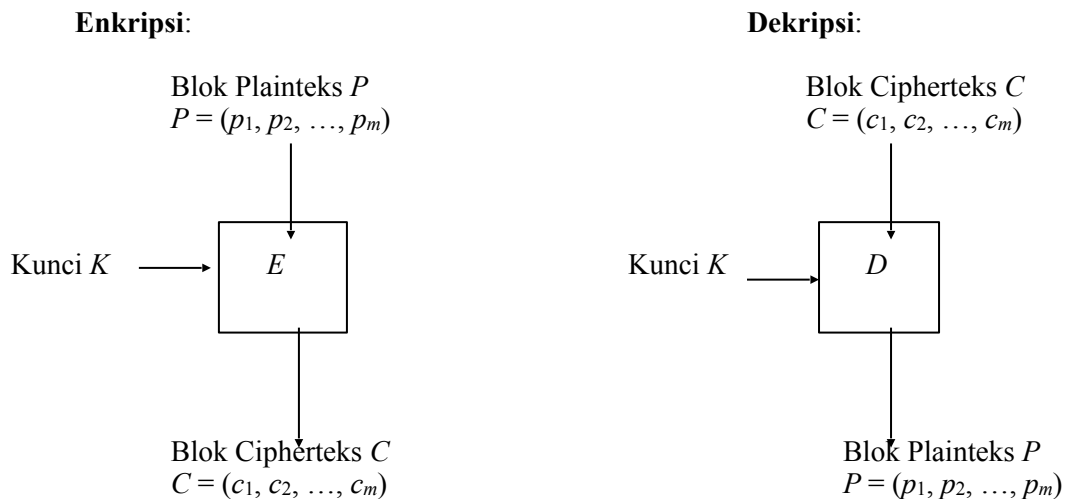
**Enkripsi**:

Blok Plainteks $P$
$P = (p_1, p_2, \ldots, p_m)$

Kunci $K$

$E$

Blok Cipherteks $C$
$C = (c_1, c_2, \ldots, c_m)$

**Dekripsi**:

Blok Cipherteks $C$
$C = (c_1, c_2, \ldots, c_m)$

Kunci $K$

$D$

Blok Plainteks $P$
$P = (p_1, p_2, \ldots, p_m)$